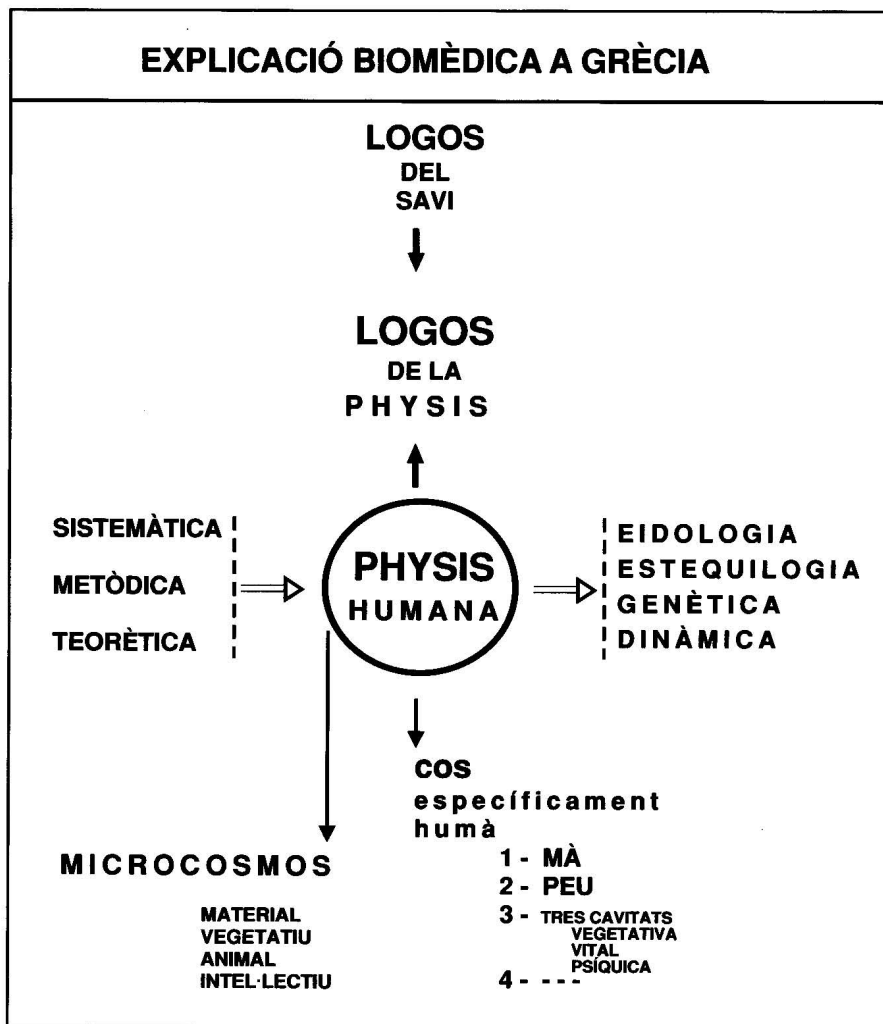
EXPLICACIÓ BIOMÈDICA A GRÈCIA

LOGOS
DEL
SAVI

LOGOS
DE LA
PHYSIS

SISTEMÀTICA
METÒDICA
TEORÈTICA

PHYSIS
HUMANA

EIDOLOGIA
ESTEQUILOGIA
GENÈTICA
DINÀMICA

COS
específicament
humà

1 - MÀ
2 - PEU
3 - TRES CAVITATS
VEGETATIVA
VITAL
PSÍQUICA
4 - - - -

MICROCOSMOS

MATERIAL
VEGETATIU
ANIMAL
INTEL·LECTIU